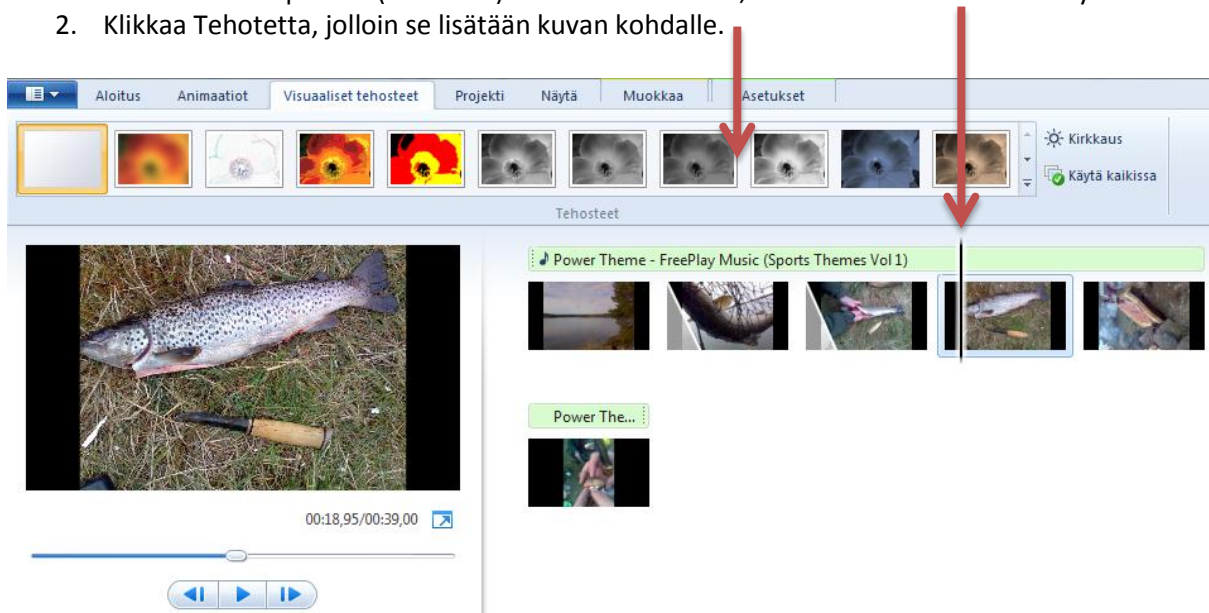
2. Klikkaa Tehotetta, jolloin se lisätään kuvan kohdalle.

Aloitus
Animaatiot
Visuaaliset tehosteet
Projekti
Näytä
Muokkaa
Asetukset

Kirkkaus
Käytä kaikissa

Tehosteet

Power Theme - FreePlay Music (Sports Themes Vol 1)

Power The...

00:18,95/00:39,00